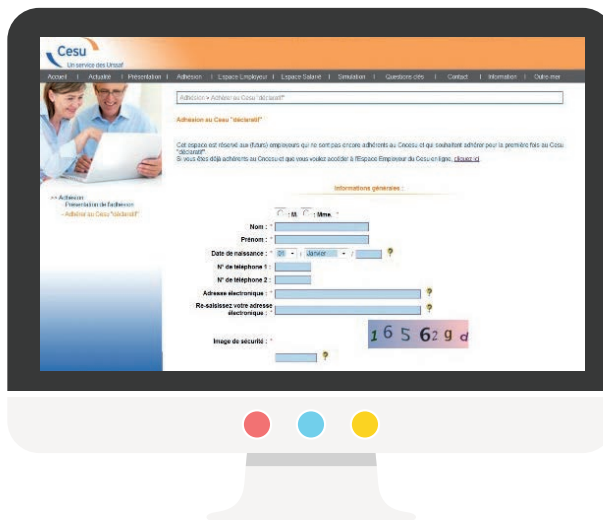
Cesu
Un service des Urssaf

Accueil | Actualité | Présentation | Adhésion | Espace Employeur | Espace Salarié | Simulation | Questions clés | Contact | Information | Outre-mer

Adhésion » Adhérer au Cesu "déclaratif"

Adhésion au Cesu "déclaratif"

Cet espace est réservé aux (futurs) employeurs qui ne sont pas encore adhérents au Cncesu et qui souhaitent adhérer pour la première fois au Cesu "déclaratif".
Si vous êtes déjà adhérents au Cncesu et que vous voulez accéder à l'Espace Employeur du Cesu en ligne, cliquez ici

>> Adhésion
Présentation de l'adhésion
» Adhérer au Cesu "déclaratif"

Informations générales :

M. Mme. *

Nom : *

Prénom : *

Date de naissance : * 01 / Janvier /

N° de téléphone 1 :

N° de téléphone 2 :

Adresse électronique : *

Re-saisissez votre adresse électronique : *

Image de sécurité : *

1 6 5 6 2 g d